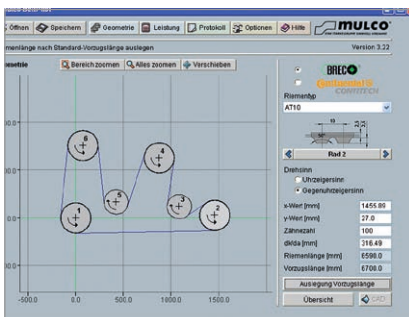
Öffnen | Speichern | Geometrie | Leistung | Protokoll | Optionen | Hilfe

MULCO

menlänge nach Standard-Vorzugslänge auslegen

Version 3.22

esetie

Bereichzoomen | Alles zoomen | Verschieben

BRECO

Riementyp

AT10

Rad 2

Drehsinn

Uhrzeigersinn

Gegenuhrzeigersinn

| | |
|---|---|
| x-Wert [mm] | 1455.89 |
| y-Wert [mm] | 27.0 |
| Zähnezahl | 100 |
| dk/da [mm] | 316.49 |
| Riemenlänge [mm] | 6598.0 |
| Vorzugslänge [mm] | 6700.0 |

Auslegung Vorzugslänge

Übersicht

CAD

6

4

5

3

1

2

0.0

0.0

-500.0

0.0

500.0

1000.0

1500.0